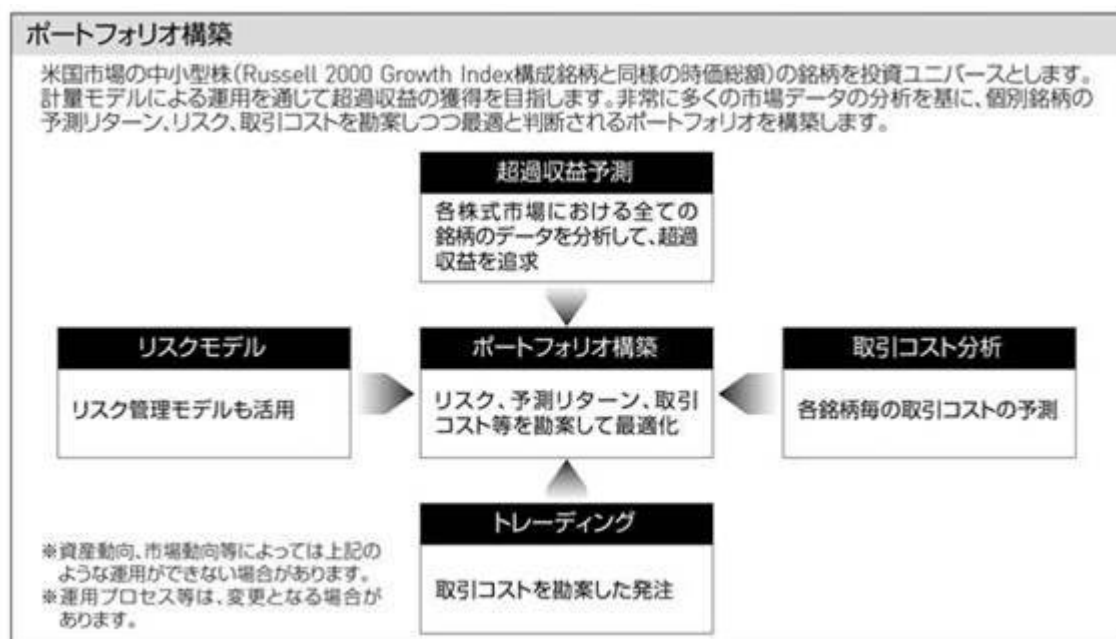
ポートフォリオ構築

米国市場の中小型株(Russell 2000 Growth Index構成銘柄と同様の時価総額)の銘柄を投資ユニバースとします。計量モデルによる運用を通じて超過収益の獲得を目指します。非常に多くの市場データの分析を基に、個別銘柄の予測リターン、リスク、取引コストを勘案しつつ最適と判断されるポートフォリオを構築します。

超過収益予測

各株式市場における全ての銘柄のデータを分析して、超過収益を追求

リスクモデル

リスク管理モデルも活用

ポートフォリオ構築

リスク、予測リターン、取引コスト等を勘案して最適化

取引コスト分析

各銘柄毎の取引コストの予測

トレーディング

取引コストを勘案した発注

※資産動向、市場動向等によっては上記のような運用ができない場合があります。
※運用プロセス等は、変更となる場合があります。